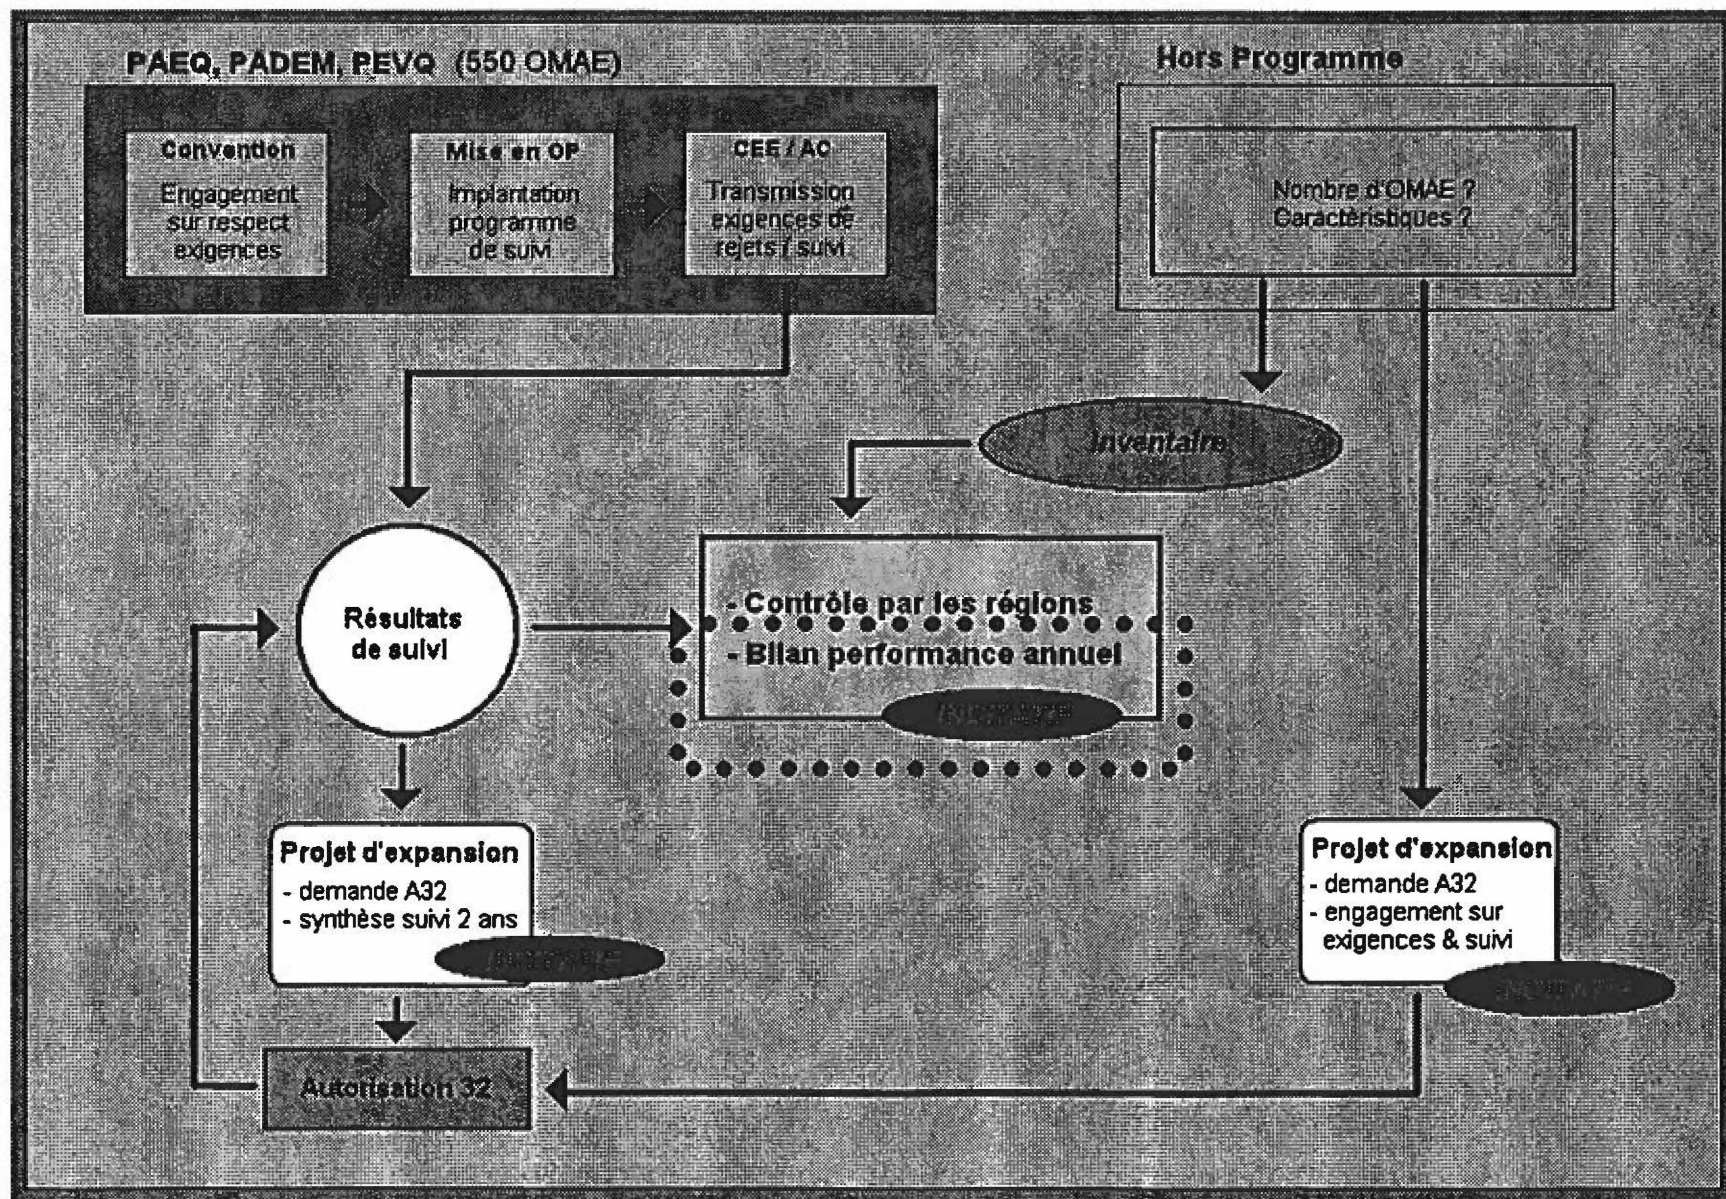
PAEQ, PADEM, PEVQ (550 OMAE)

Convention

Engagement sur respect exigences

Mise en OP

Implantation programme de suivi

CEE / AC

Transmission exigences de rejets / suivi

Hors Programme

Nombre d'OMAE ?
Caractéristiques ?

Inventaire

Résultats de suivi

- Contrôle par les régions
- Bilan performance annuel

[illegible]

Projet d'expansion
- demande A32
- synthèse suivi 2 ans

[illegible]

Projet d'expansion
- demande A32
- engagement sur exigences & suivi

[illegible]

Autorisation 32